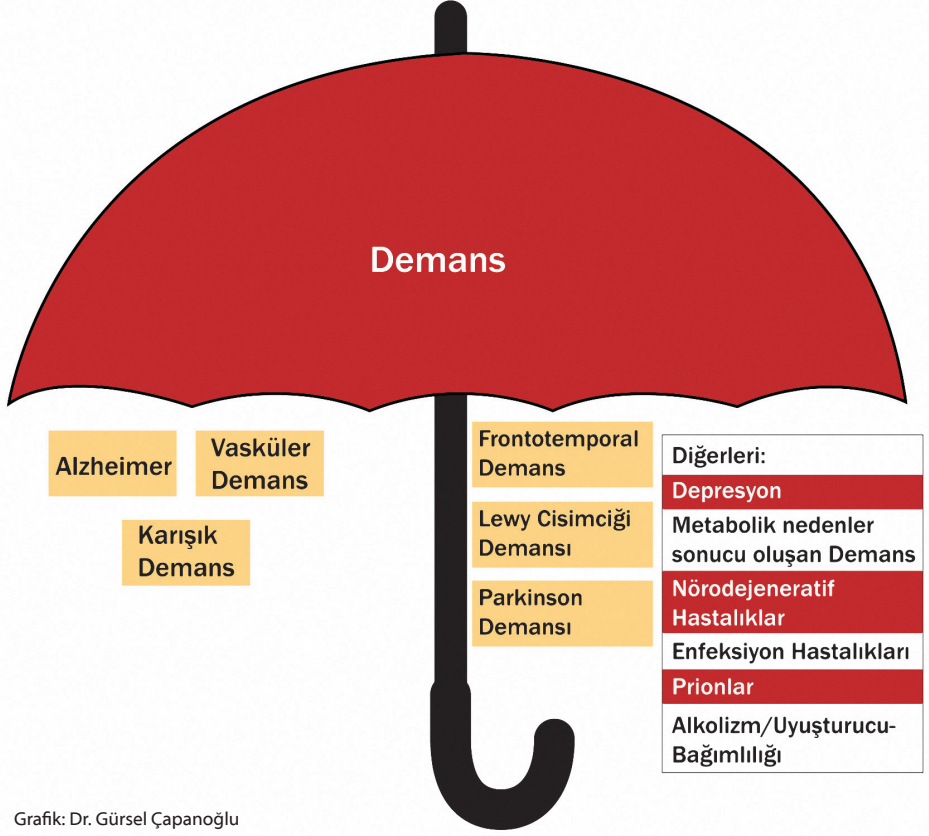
Demans

Alzheimer

Vasküler Demans

Karışık Demans

Frontotemporal Demans

Lewy Cisimciği Demansı

Parkinson Demansı

Diğerleri:
Depresyon
Metabolik nedenler sonucu oluşan Demans
Nörodejeneratif Hastalıklar
Enfeksiyon Hastalıkları
Prionlar
Alkolizm/Uyuşturucu-Bağımlılığı

Grafik: Dr. Gürsel Çapanoğlu